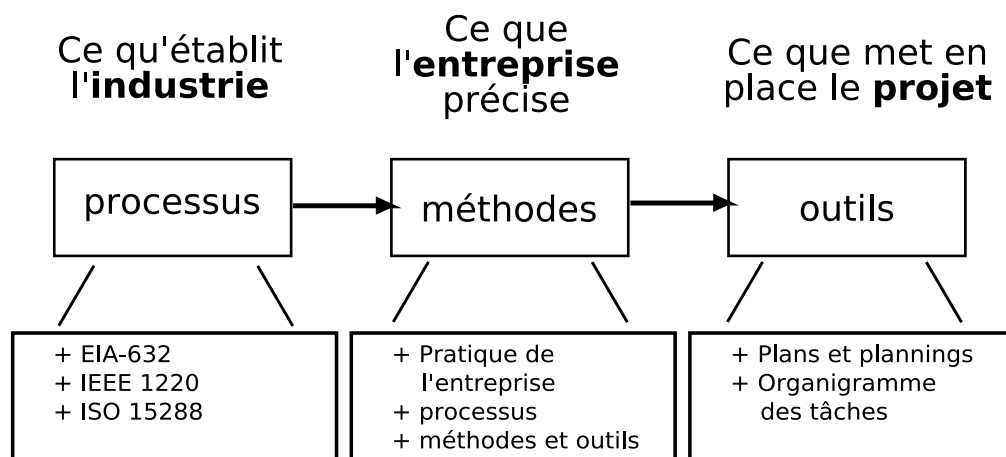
Ce qu'établit l'**industrie**

Ce que l'**entreprise** précise

Ce que met en place le **projet**

processus

méthodes

outils

+ EIA-632
+ IEEE 1220
+ ISO 15288

+ Pratique de l'entreprise
+ processus
+ méthodes et outils

+ Plans et plannings
+ Organigramme des tâches